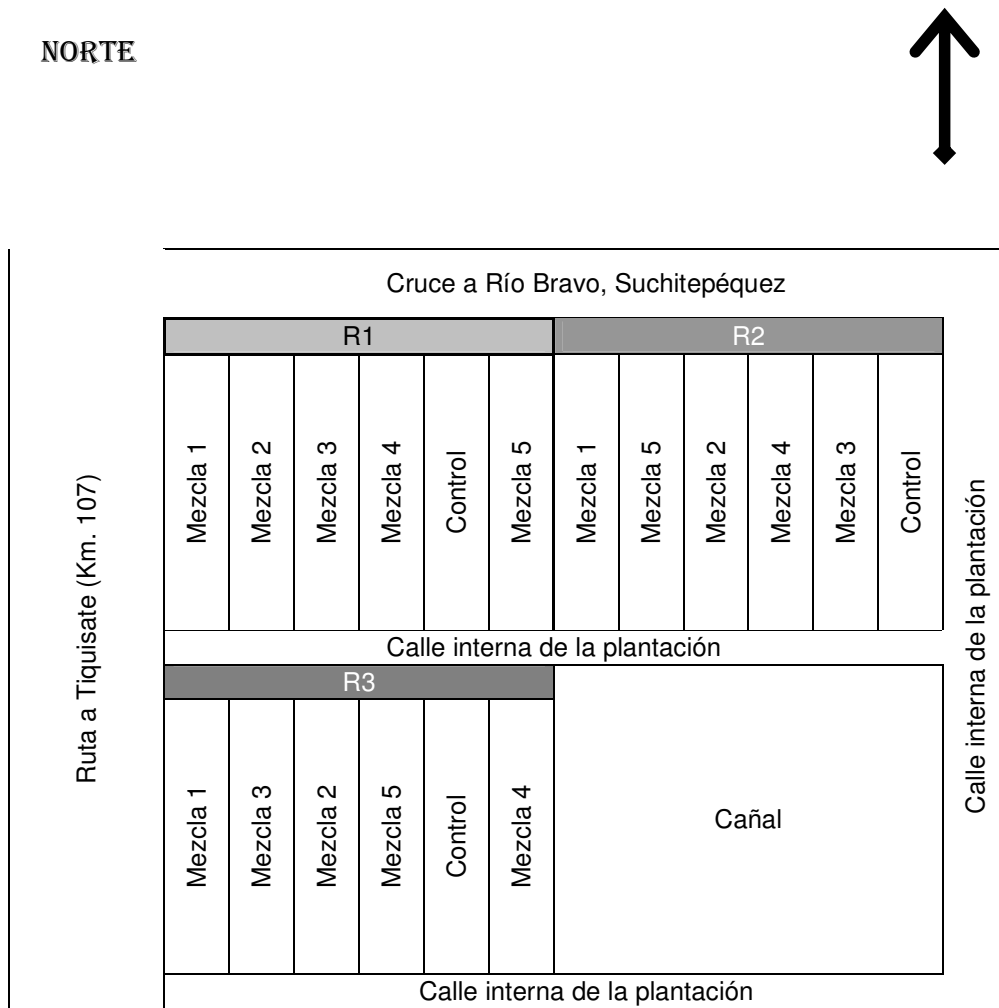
NORTE

Ruta a Tiquisate (Km. 107)

Cruce a Río Bravo, Suchitepéquez

| R1 | | | | | | R2 | | | | | |
|---|---|---|---|---|---|---|---|---|---|---|---|
| Mezcla 1 | Mezcla 2 | Mezcla 3 | Mezcla 4 | Control | Mezcla 5 | Mezcla 1 | Mezcla 5 | Mezcla 2 | Mezcla 4 | Mezcla 3 | Control |

Calle interna de la plantación

| R3 | | | | | |
|---|---|---|---|---|---|
| Mezcla 1 | Mezcla 3 | Mezcla 2 | Mezcla 5 | Control | Mezcla 4 |

Cañal

Calle interna de la plantación

Calle interna de la plantación